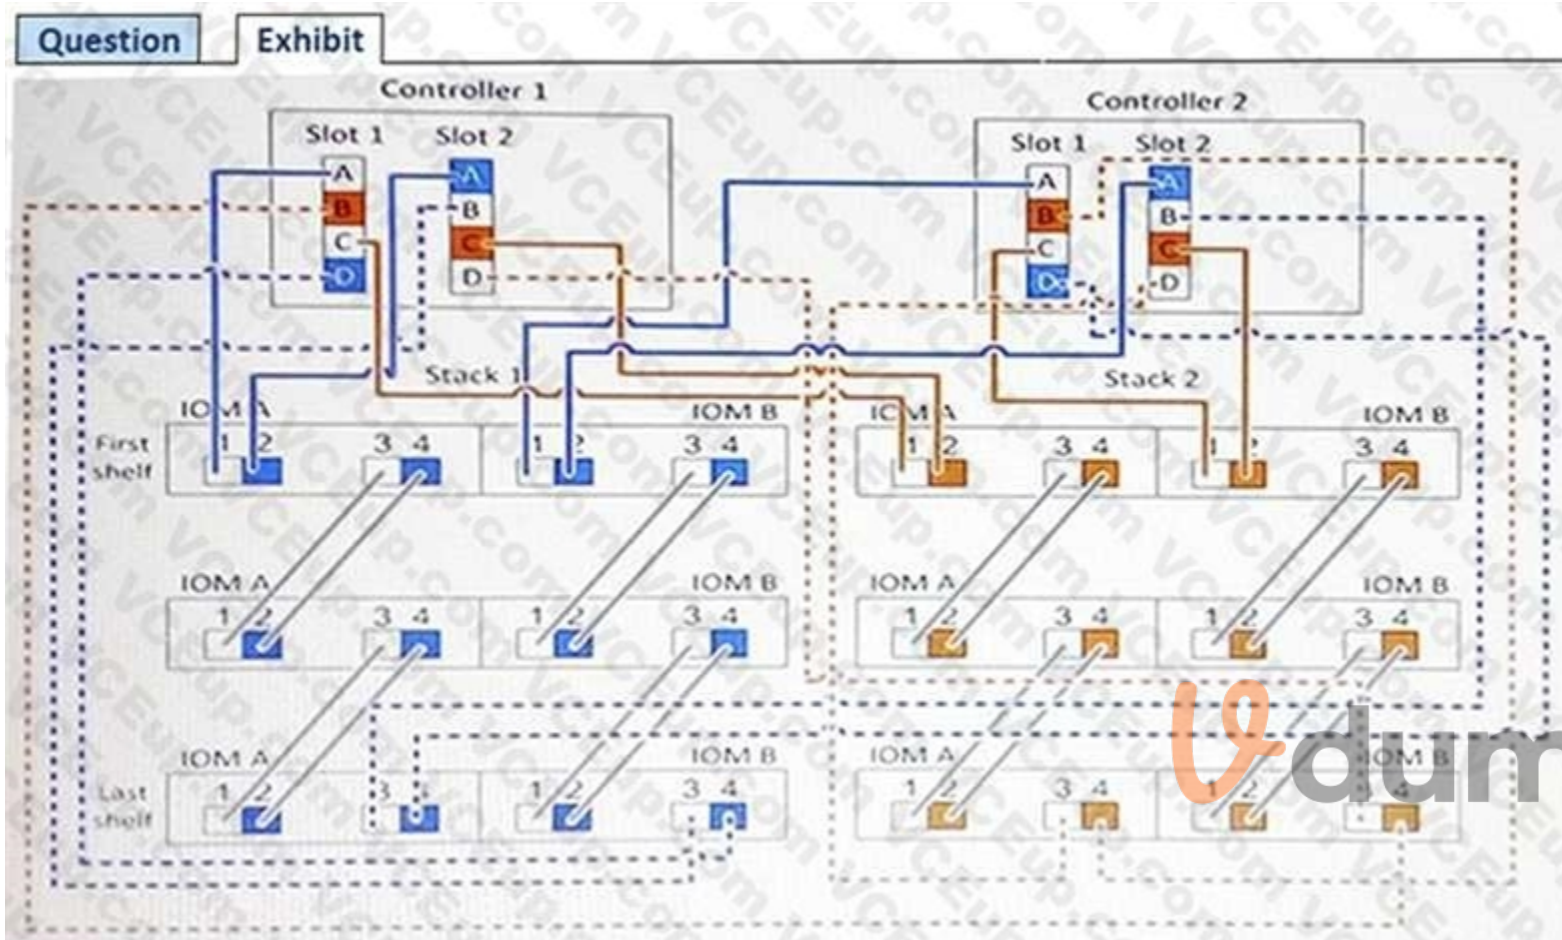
Question Exhibit

Controller 1
Slot 1 Slot 2
A B C D
A B C D

Controller 2
Slot 1 Slot 2
A B C D
A B C D

Stack 1
Stack 2

IOM A IOM B
First shelf
1 2 3 4 1 2 3 4

IOM A IOM B
1 2 3 4 1 2 3 4

IOM A IOM B
Last shelf
1 2 3 4 1 2 3 4

IOM A IOM B
1 2 3 4 1 2 3 4

IOM A IOM B
1 2 3 4 1 2 3 4

IOM A IOM B
1 2 3 4 1 2 3 4

VCEup.com
Vdum